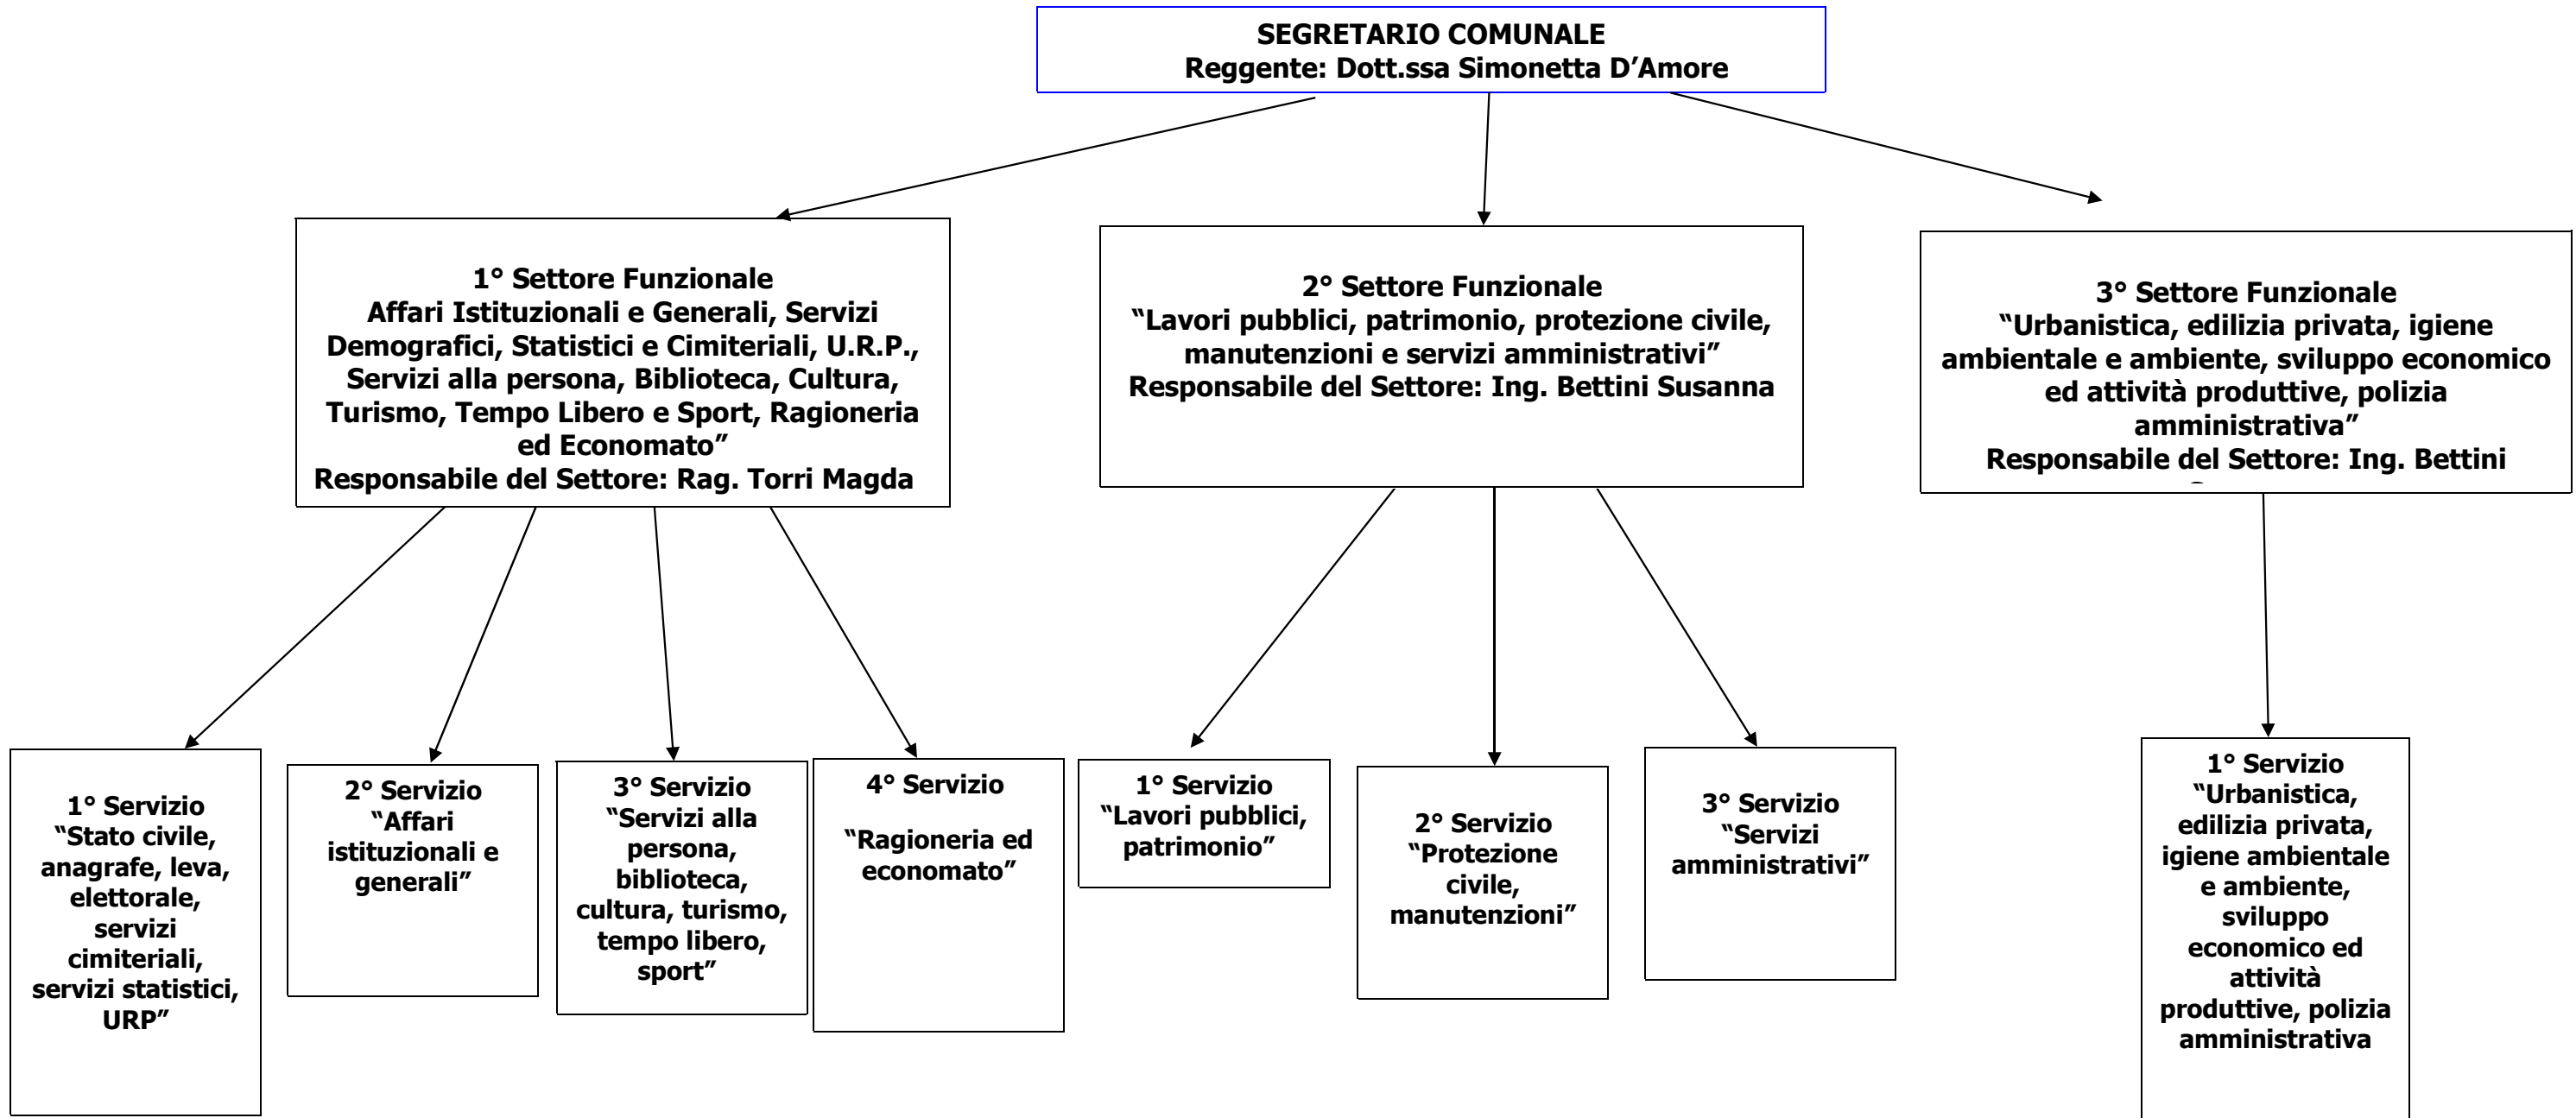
SEGRETARIO COMUNALE
Reggente: Dott.ssa Simonetta D'Amore

1° Settore Funzionale
Affari Istituzionali e Generali, Servizi Demografici, Statistici e Cimiteriali, U.R.P., Servizi alla persona, Biblioteca, Cultura, Turismo, Tempo Libero e Sport, Ragioneria ed Economato"
Responsabile del Settore: Rag. Torri Magda

2° Settore Funzionale
"Lavori pubblici, patrimonio, protezione civile, manutenzioni e servizi amministrativi"
Responsabile del Settore: Ing. Bettini Susanna

3° Settore Funzionale
"Urbanistica, edilizia privata, igiene ambientale e ambiente, sviluppo economico ed attività produttive, polizia amministrativa"
Responsabile del Settore: Ing. Bettini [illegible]

1° Servizio
"Stato civile, anagrafe, leva, elettorale, servizi cimiteriali, servizi statistici, URP"

2° Servizio
"Affari istituzionali e generali"

3° Servizio
"Servizi alla persona, biblioteca, cultura, turismo, tempo libero, sport"

4° Servizio
"Ragioneria ed economato"

1° Servizio
"Lavori pubblici, patrimonio"

2° Servizio
"Protezione civile, manutenzioni"

3° Servizio
"Servizi amministrativi"

1° Servizio
"Urbanistica, edilizia privata, igiene ambientale e ambiente, sviluppo economico ed attività produttive, polizia amministrativa